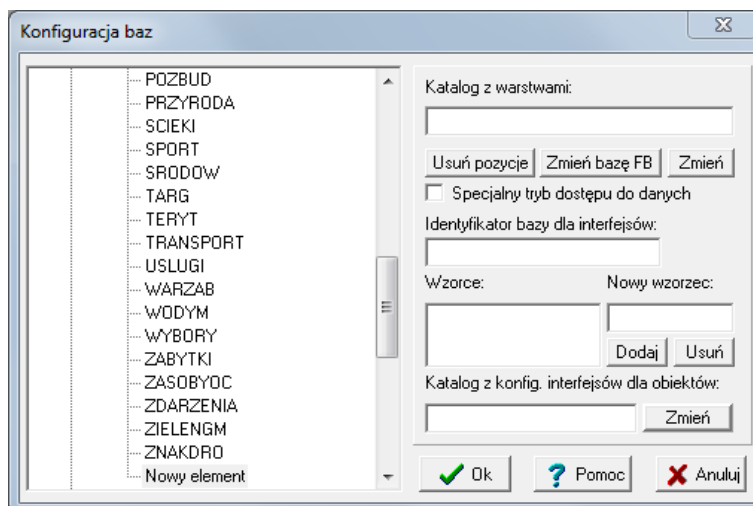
Konfiguracja baz

POZBUD
PRZYRODA
SCIEKI
SPORT
SRODOW
TARG
TERYT
TRANSPORT
USLUGI
WARZAB
WODYM
WYBORY
ZABYTKI
ZASOBYOC
ZDARZENIA
ZIELENGM
ZNAKDRO
Nowy element

Katalog z warstwami:

Usuń pozycje
Zmień bazę FB
Zmień

Specjalny tryb dostępu do danych

Identyfikator bazy dla interfejsów:

Wzorce:
Nowy wzorzec:

Dodaj
Usuń

Katalog z konfig. interfejsów dla obiektów:

Zmień

Ok
Pomoc
Anuluj